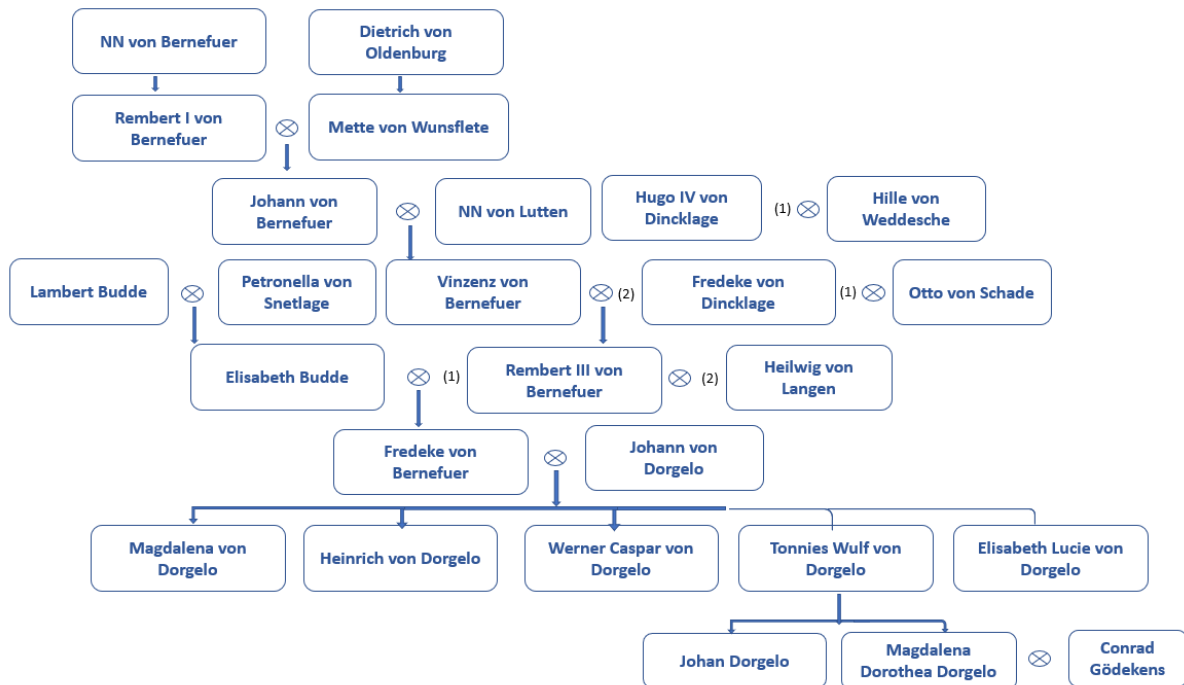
NN von Bernefuer

Dietrich von Oldenburg

Rembert I von Bernefuer

$\otimes$

Mette von Wunsflete

Johann von Bernefuer

$\otimes$

NN von Lutten

Hugo IV von Dincklage

(1) $\otimes$

Hille von Weddesche

Lambert Budde

$\otimes$

Petronella von Snetlage

Vinzenz von Bernefuer

$\otimes$ (2)

Fredeke von Dincklage

(1) $\otimes$

Otto von Schade

Elisabeth Budde

$\otimes$ (1)

Rembert III von Bernefuer

$\otimes$ (2)

Heilwig von Langen

Fredeke von Bernefuer

$\otimes$

Johann von Dorgelo

Magdalena von Dorgelo

Heinrich von Dorgelo

Werner Caspar von Dorgelo

Tonnies Wulf von Dorgelo

Elisabeth Lucie von Dorgelo

Johan Dorgelo

Magdalena Dorothea Dorgelo

$\otimes$

Conrad Gödekens